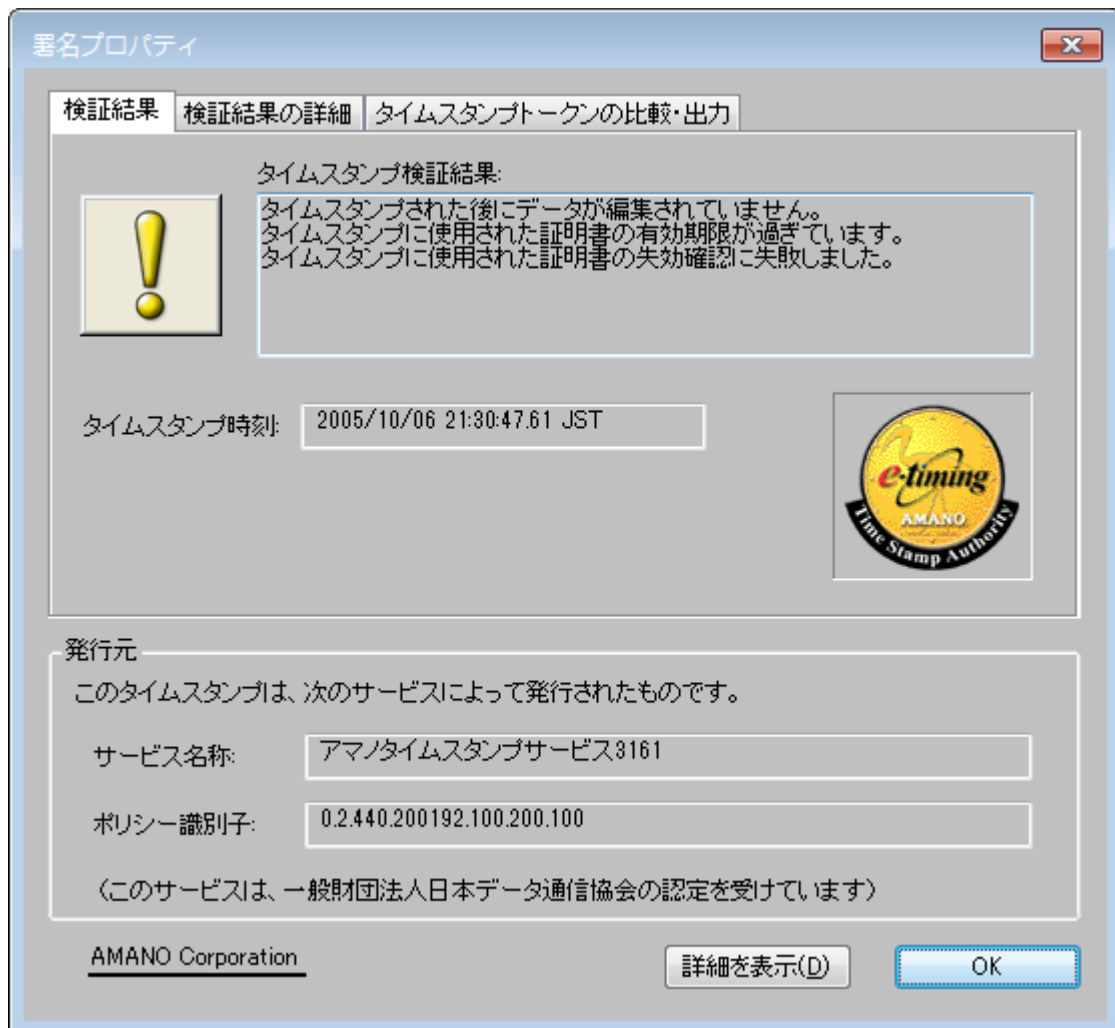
署名プロパティ

検証結果 | 検証結果の詳細 | タイムスタンプトークンの比較・出力

タイムスタンプ検証結果:

タイムスタンプされた後にデータが編集されていません。
タイムスタンプに使用された証明書の有効期限が過ぎています。
タイムスタンプに使用された証明書の失効確認に失敗しました。

タイムスタンプ時刻: 2005/10/06 21:30:47.61 JST

e-timing AMANO Time Stamp Authority

発行元

このタイムスタンプは、次のサービスによって発行されたものです。

サービス名称: アマノタイムスタンプサービス3161

ポリシー識別子: 0.2.440.200192.100.200.100

(このサービスは、一般財団法人日本データ通信協会の認定を受けています)

AMANO Corporation

詳細を表示(D)

OK